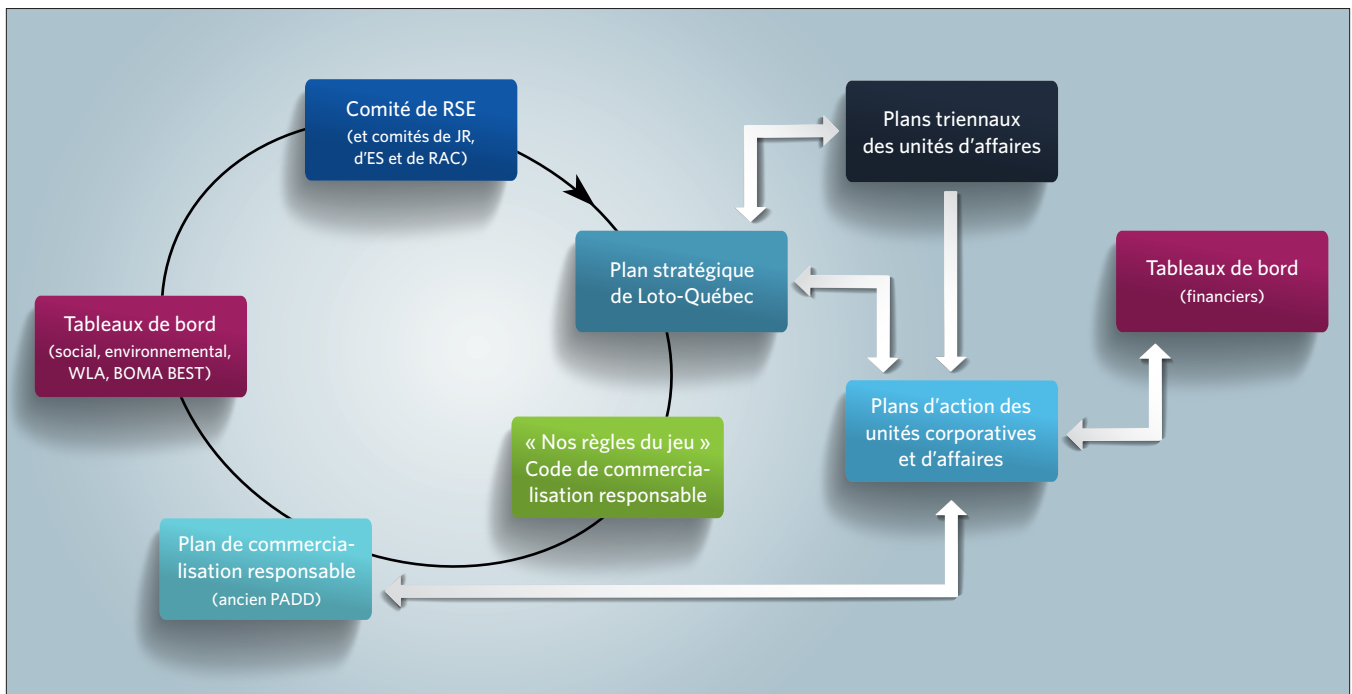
Comité de RSE
(et comités de JR, d'ES et de RAC)

Plans triennaux des unités d'affaires

Plan stratégique de Loto-Québec

Tableaux de bord
(financiers)

Tableaux de bord
(social, environnemental, WLA, BOMA BEST)

Plans d'action des unités corporatives et d'affaires

« Nos règles du jeu »
Code de commercialisation responsable

Plan de commercialisation responsable
(ancien PADD)